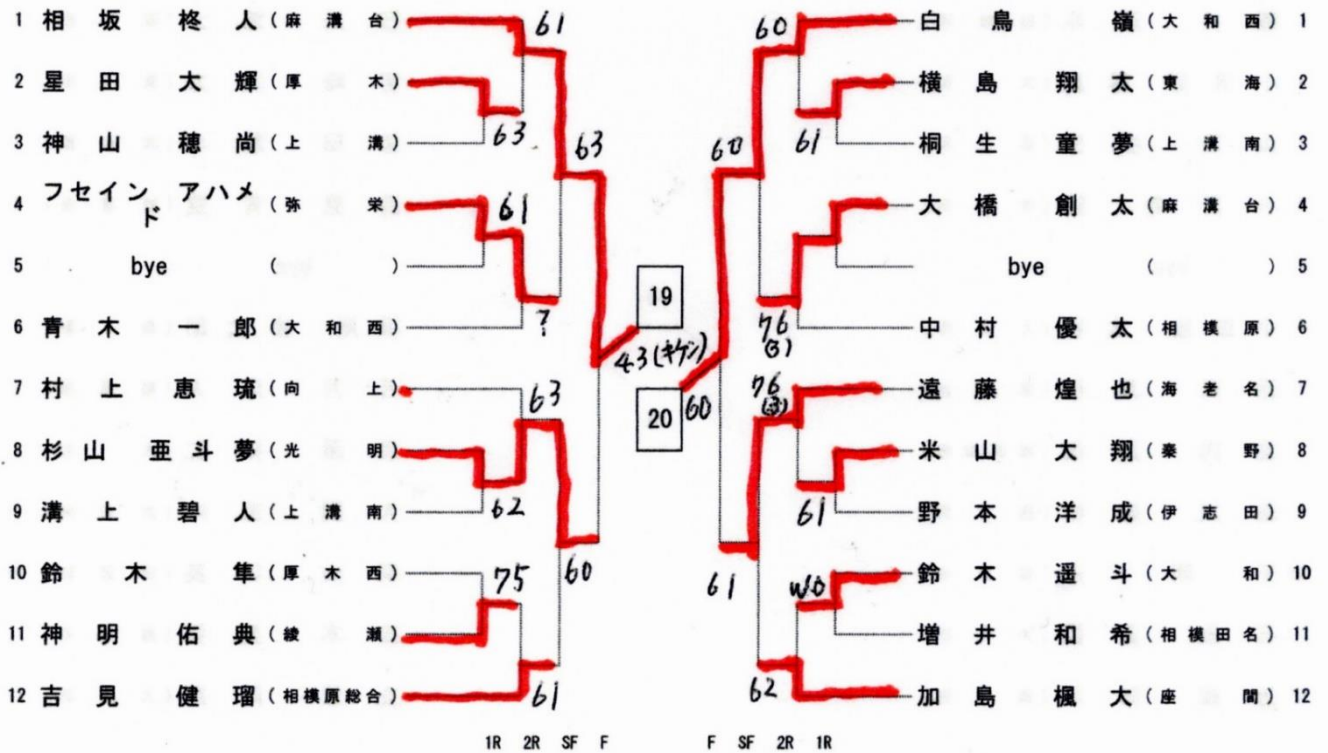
1 相坂柊人（麻溝台）
2 星田大輝（厚木）
3 神山穂尚（上溝）
4 フセイン アハメド（弥栄）
5 bye（ ）
6 青木一郎（大和西）
7 村上恵琉（向上）
8 杉山亜斗夢（光明）
9 溝上碧人（上溝南）
10 鈴木隼（厚木西）
11 神明佑典（綾瀬）
12 吉見健瑠（相模原総合）

61
63
63
61
?
63
62
60
75
61

19
43(キケン)
20
60

60
61
60
76 (3)
76 (3)
61
61
WO
62

白鳥嶺（大和西）1
横島翔太（東海）2
桐生童夢（上溝南）3
大橋創太（麻溝台）4
bye（ ）5
中村優太（相模原）6
遠藤煌也（海老名）7
米山大翔（秦野）8
野本洋成（伊志田）9
鈴木遥斗（大和）10
増井和希（相模田名）11
加島楓大（座間）12

1R 2R SF F F SF 2R 1R